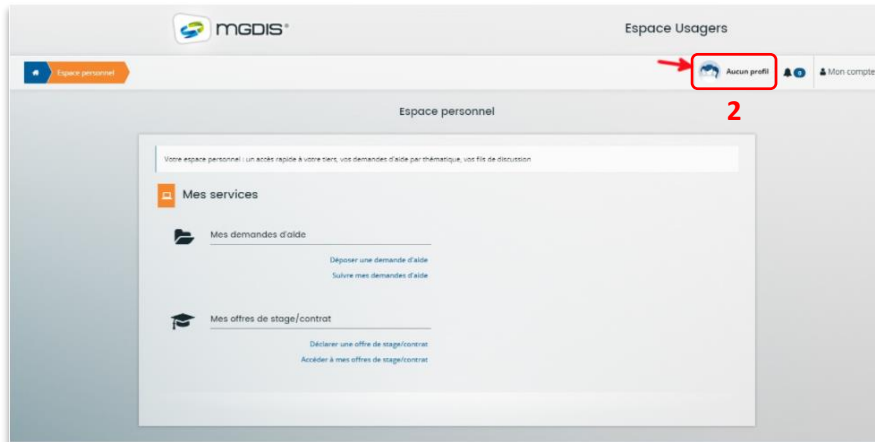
MGDIS®

Espace Usagers

Espace personnel

Aucun profil

0

Mon compte

2

Espace personnel

Votre espace personnel : un accès rapide à votre tiers, vos demandes d'aide par thématique, vos fils de discussion

Mes services

Mes demandes d'aide

Déposer une demande d'aide

Suivre mes demandes d'aide

Mes offres de stage/contrat

Déclarer une offre de stage/contrat

Accéder à mes offres de stage/contrat